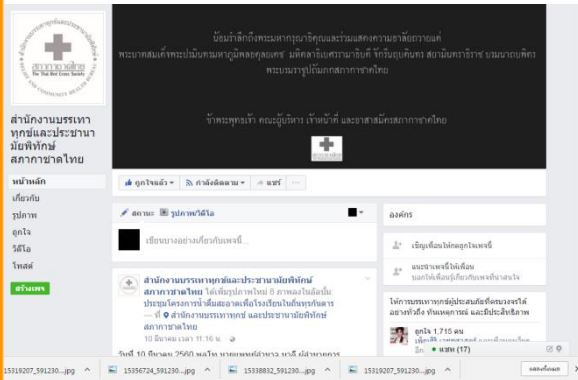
The Thai Red Cross Society

สำนักงานบรรเทาทุกข์และประชานามัยพิทักษ์ สภากาชาดไทย

หน้าหลัก
เกี่ยวกับ
รูปภาพ
ถูกใจ
วิดีโอ
โพสต์
สร้างเพจ

น้อมรำลึกถึงพระมหากรุณาธิคุณและแสดงความอาลัยถวายแด่
พระบาทสมเด็จพระปรมินทรมหาภูมิพลอดุลยเดช มหิตลาธิเบศรรามาธิบดี จักรีนฤบดินทร สยามินทราธิราช บรมนาถบพิตร
พระบรมราชูปถัมภกสภากาชาดไทย

ข้าพระพุทธเจ้า คณะผู้บริหาร เจ้าหน้าที่ และอาสาสมัครสภากาชาดไทย

ถูกใจแล้ว ▾ กำลังติดตาม ▾ แชร์ ...

สถานะ รูปภาพ/วิดีโอ

เขียนบางอย่างเกี่ยวกับเพจนี้...

สำนักงานบรรเทาทุกข์และประชานามัยพิทักษ์ สภากาชาดไทย ได้เพิ่มรูปภาพใหม่ 8 ภาพลงในอัลบั้ม ประชุมโครงการน้ำดื่มสะอาดเพื่อโรงเรียนในทันทุรกันดาร — ที่ สำนักงานบรรเทาทุกข์ และประชานามัยพิทักษ์ สภากาชาดไทย
10 มีนาคม เวลา 11:16 น.

วันที่ 10 มีนาคม 2560 พลโท นายแพทย์สำเภา นาดี ผู้ช่วยเลขาธิการ

องค์กร

เชิญเพื่อนให้กดถูกใจเพจนี้

แนะนำเพจนี้ให้เพื่อน
บอกให้เพื่อนรู้เกี่ยวกับเพจที่น่าสนใจ

ให้การบรรเทาทุกข์ผู้ประสบภัยพิบัติทุกระดับอย่างทั่วถึง ทันเหตุการณ์ และมีประสิทธิภาพ

ถูกใจ 1,715 คน
แชท (17)

15319207_591230....jpg
15356724_591230....jpg
15338832_591230....jpg
15319207_591230....jpg
แสดงทั้งหมด